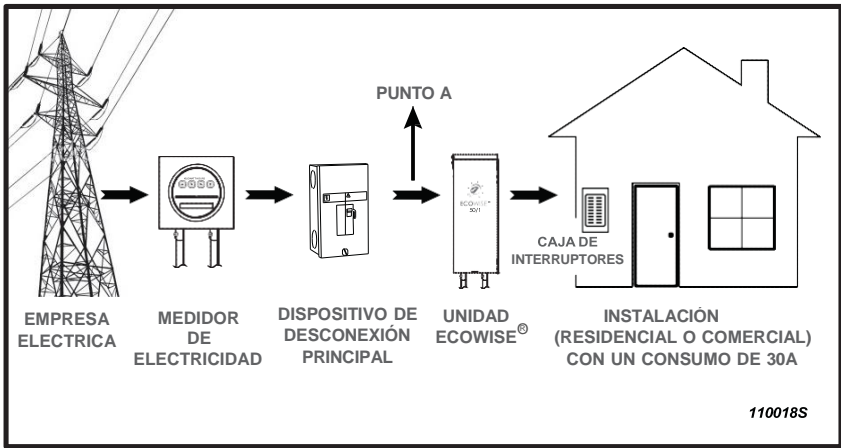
PUNTO A

ECOWISE
50/1

CAJA DE INTERRUPTORES

EMPRESA ELECTRICA

MEDIDOR DE ELECTRICIDAD

DISPOSITIVO DE DESCONEXIÓN PRINCIPAL

UNIDAD ECOWISE®

INSTALACIÓN (RESIDENCIAL O COMERCIAL) CON UN CONSUMO DE 30A

110018S